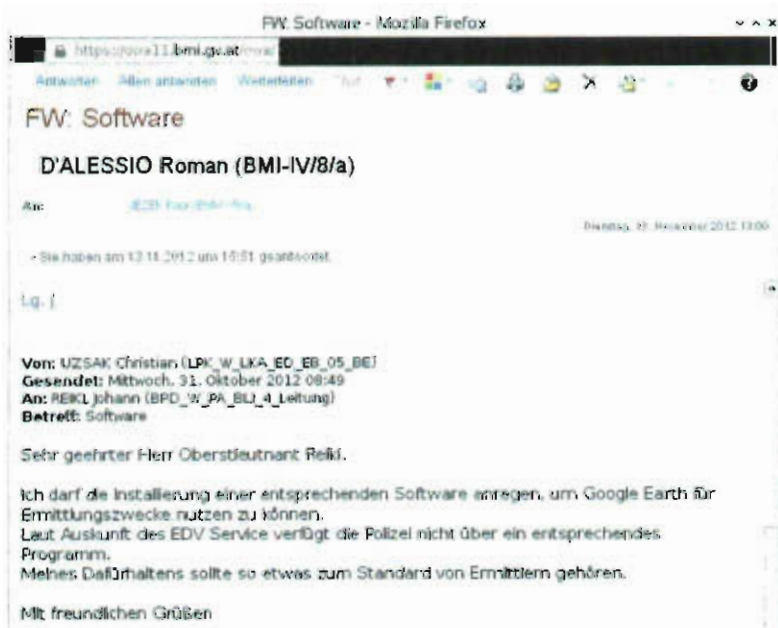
FW: Software - Mozilla Firefox

https://owa11.bmi.gv.at/owa/

Antworten Allen antworten Weiterleiten

FW: Software

D'ALESSIO Roman (BMI-IV/8/a)

An: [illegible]

Dienstag, 13. November 2012 13:00

Sie haben am 13.11.2012 um 15:51 geantwortet.

Lg. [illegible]

Von: UZSAK Christian (LPK_W_LKA_ED_EB_05_BE)
Gesendet: Mittwoch, 31. Oktober 2012 08:49
An: REIKL Johann (BPD_W_PA_BLJ_4_Leitung)
Betreff: Software

Sehr geehrter Herr Oberstleutnant Reikl,

Ich darf die Installierung einer entsprechenden Software anregen, um Google Earth für Ermittlungszwecke nutzen zu können.
Laut Auskunft des EDV Service verfügt die Polizei nicht über ein entsprechendes Programm.
Meines Dafürhaltens sollte so etwas zum Standard von Ermittlern gehören.

Mit freundlichen Grüßen